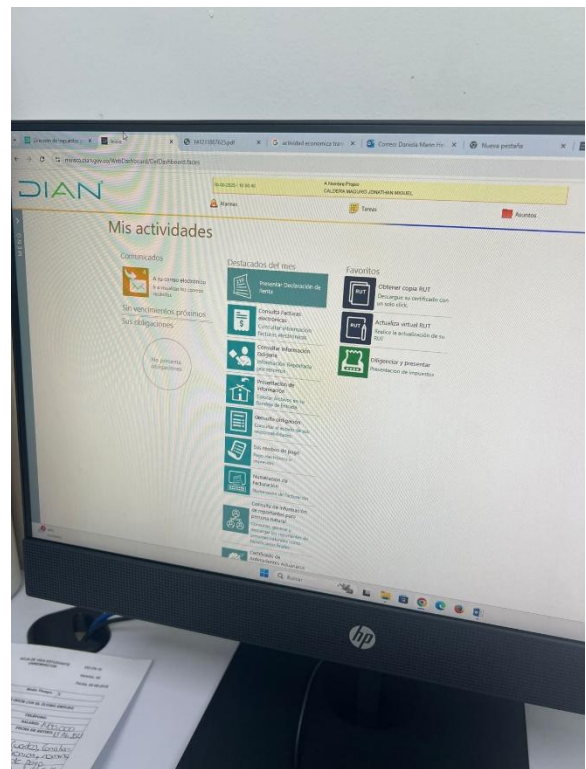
Circular de requisitos | Inicio | 1012580925.pdf | actividad economica tran | Correo: Daniela Marin Ho | Nueva pestaña

muisca.dian.gov.co/WebDashboard/DefDashboard.faces

DIAN

A Nombre Propio
CALDERA MADURO JONATHAN MIGUEL

Alarmas | Tareas | Asuntos

Mis actividades

Comunicados

A su correo electrónico
Ir a visualizar los correos recibidos

Sin vencimientos próximos
Sin obligaciones

No presenta obligaciones

Destacados del mes

Presentar Declaración de Renta

Consulta facturas electrónicas
Consultar información facturas electrónicas

Consultar Información Exógena
Información Reportada por terceros

Presentación de información
Cargar archivos en la bandeja de entrada

Consulta obligación
Consultar el estado de las obligaciones fiscales

Mis medios de pago
Pagos electrónicos y recepción

Numeración de facturación
Numeración de facturación

Consulta de información de importadores para personas natural

Certificado de Antecedentes Aduaneros

Favoritos

Obtener copia RUT
Descargue su certificado con un solo click.

Actualiza virtual RUT
Realice la actualización de su RUT

Diligenciar y presentar
Presentación de impuestos

Buscar

hp